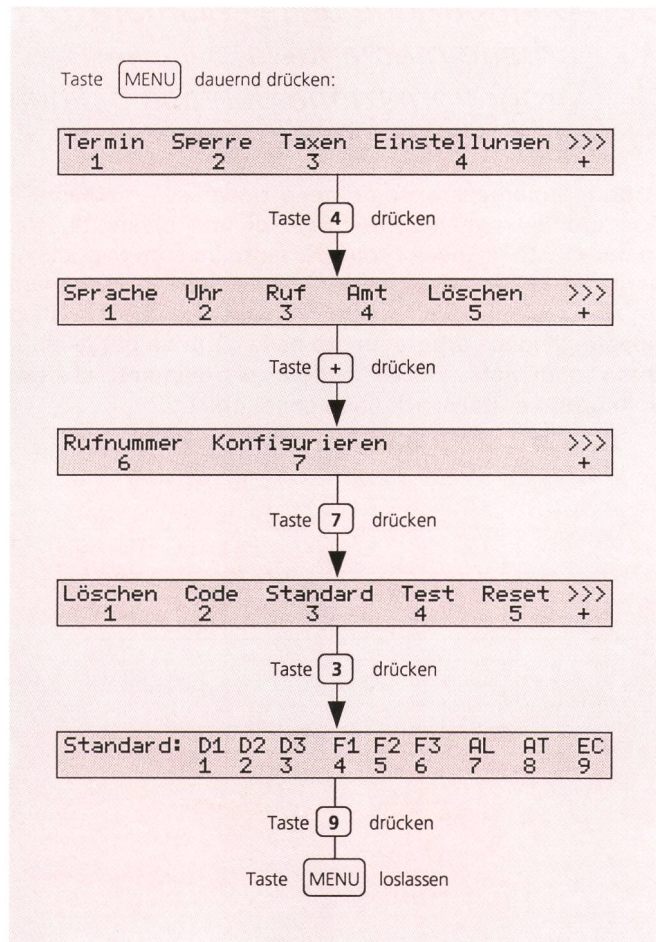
Taste MENU dauernd drücken:

| Termin | Sperre | Taxen | Einstellungen | >>> |
|---|---|---|---|---|
| 1 | 2 | 3 | 4 | + |

Taste 4 drücken

| Sprache | Uhr | Ruf | Amt | Löschen | >>> |
|---|---|---|---|---|---|
| 1 | 2 | 3 | 4 | 5 | + |

Taste + drücken

| Rufnummer | Konfigurieren | >>> |
|---|---|---|
| 6 | 7 | + |

Taste 7 drücken

| Löschen | Code | Standard | Test | Reset | >>> |
|---|---|---|---|---|---|
| 1 | 2 | 3 | 4 | 5 | + |

Taste 3 drücken

| Standard: | D1 | D2 | D3 | F1 | F2 | F3 | AL | AT | EC |
|---|---|---|---|---|---|---|---|---|---|
| | 1 | 2 | 3 | 4 | 5 | 6 | 7 | 8 | 9 |

Taste 9 drücken

Taste MENU loslassen